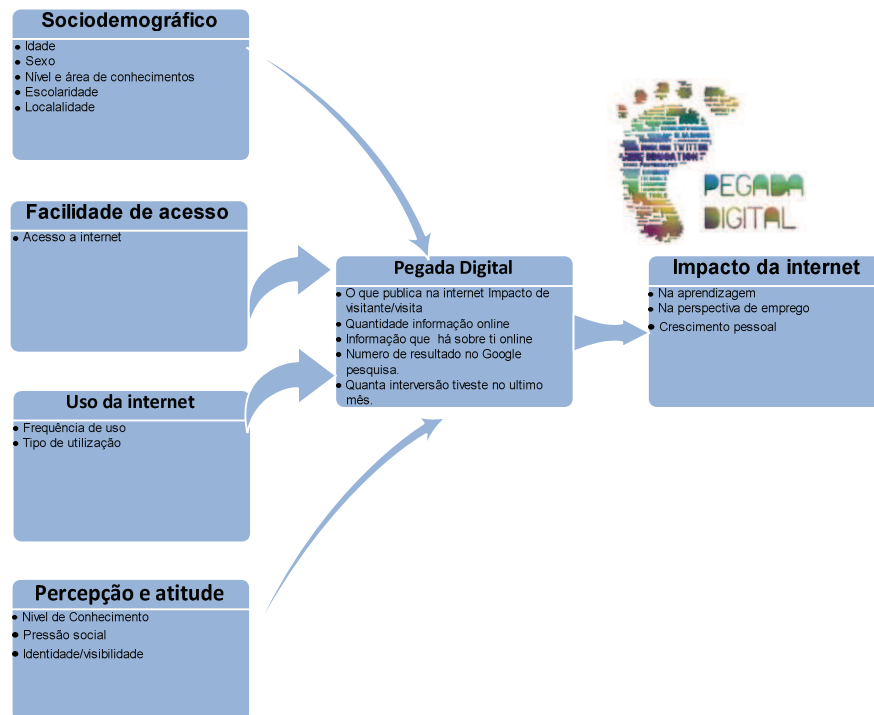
Sociodemográfico
- Idade
- Sexo
- Nível e área de conhecimentos
- Escolaridade
- Localalidade

Facilidade de acesso
- Acesso a internet

Uso da internet
- Frequência de uso
- Tipo de utilização

Percepção e atitude
- Nivel de Conhecimento
- Pressão social
- Identidade/visibilidade

Pegada Digital
- O que publica na internet Impacto de visitante/visita
- Quantidade informação online
- Informação que há sobre ti online
- Numero de resultado no Google pesquisa.
- Quanta interversão tiveste no ultimo mês.

Impacto da internet
- Na aprendizagem
- Na perspectiva de emprego
- Crescimento pessoal

TWITTER EDUCATION PEGADA DIGITAL